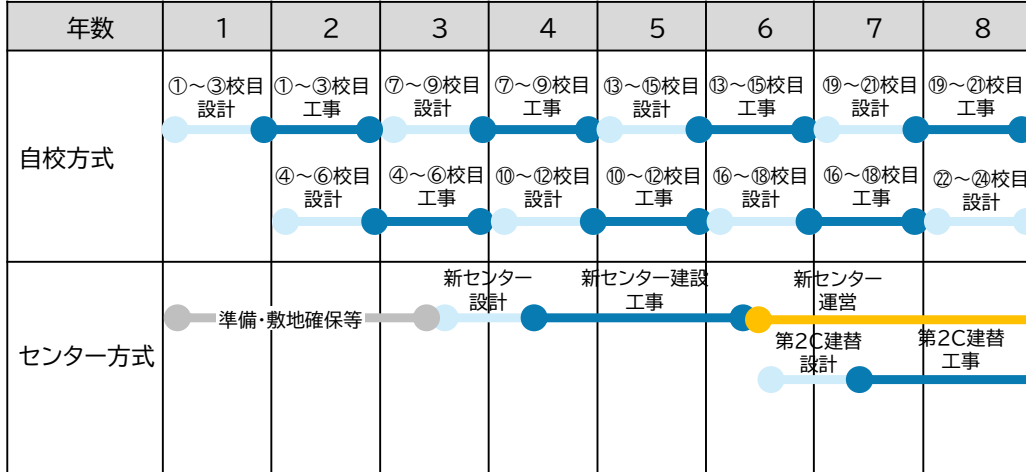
| 年数 | 1 | 2 | 3 | 4 | 5 | 6 | 7 | 8 |
|---|---|---|---|---|---|---|---|---|
| 自校方式 | ①～③校目 設計 | ①～③校目 工事 | ⑦～⑨校目 設計 | ⑦～⑨校目 工事 | ⑬～⑮校目 設計 | ⑬～⑮校目 工事 | ⑲～㉑校目 設計 | ⑲～㉑校目 工事 |
| | | ④～⑥校目 設計 | ④～⑥校目 工事 | ⑩～⑫校目 設計 | ⑩～⑫校目 工事 | ⑯～⑱校目 設計 | ⑯～⑱校目 工事 | ㉒～㉔校目 設計 |
| センター方式 | 準備・敷地確保等 | | 新センター 設計 | | 新センター建設 工事 | | 新センター 運営 | |
| | | | | | | 第2C建替 設計 | | 第2C建替 工事 |